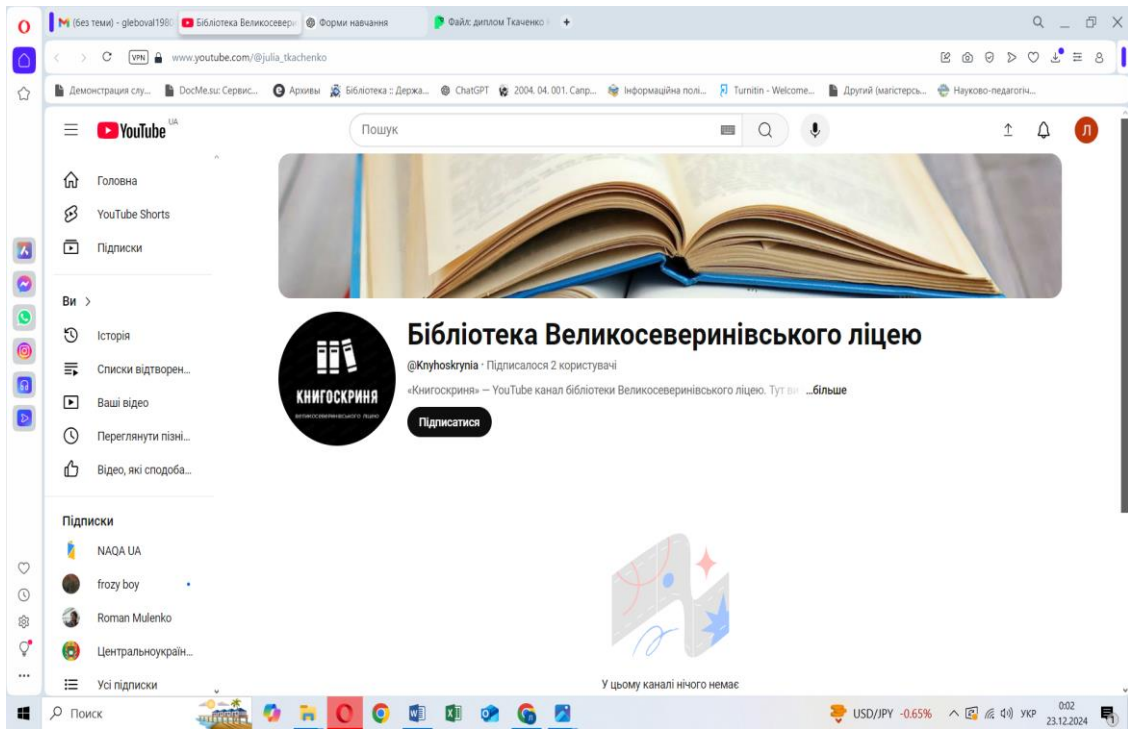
(без теми) - gleboval198 | Бібліотека Великосевер | Форми навчання | Файл: диплом Ткаченко | +

VPN www.youtube.com/@julia_tkachenko

Демонстрация слу... | DocMe.su: Сервис... | Архивы | Бібліотека :: Держа... | ChatGPT | 2004. 04. 001. Сапр... | Інформаційна полі... | Turnitin - Welcome... | Другий (магістерсь... | Науково-педагогіч...

YouTube UA

Пошук

Головна
YouTube Shorts
Підписки

Ви >
Історія
Списки відтворен...
Ваші відео
Переглянути пізні...
Відео, які сподоба...

Підписки
NAQA UA
frozy boy
Roman Mulenko
Центральноукраїн...
Усі підписки

КНИГОСКРИНЯ
великосеверинівського ліцею

Бібліотека Великосеверинівського ліцею

@Knyhoskrynia · Підписалося 2 користувачі

«Книгоскриня» — YouTube канал бібліотеки Великосеверинівського ліцею. Тут ві ...більше

Підписатися

У цьому каналі нічого немає

Поиск

USD/JPY -0.65% УКР 0:02 23.12.2024